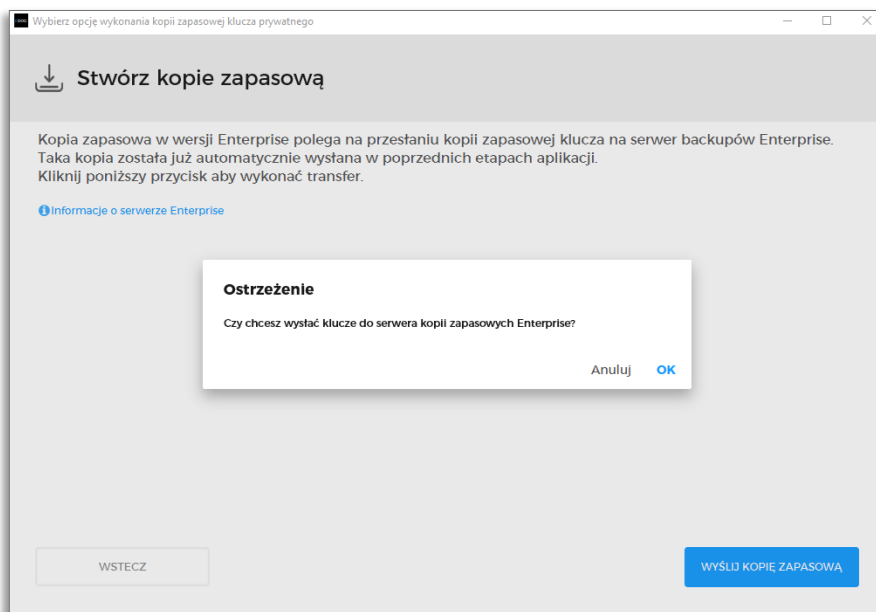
Wybierz opcję wykonania kopii zapasowej klucza prywatnego

Stwórz kopie zapasową

Kopia zapasowa w wersji Enterprise polega na przesłaniu kopii zapasowej klucza na serwer backupów Enterprise. Taka kopia została już automatycznie wysłana w poprzednich etapach aplikacji. Kliknij poniższy przycisk aby wykonać transfer.

Informacje o serwerze Enterprise

Ostrzeżenie

Czy chcesz wysłać klucze do serwera kopii zapasowych Enterprise?

Anuluj OK

WSTECZ

WYŚLIJ KOPIĘ ZAPASOWĄ